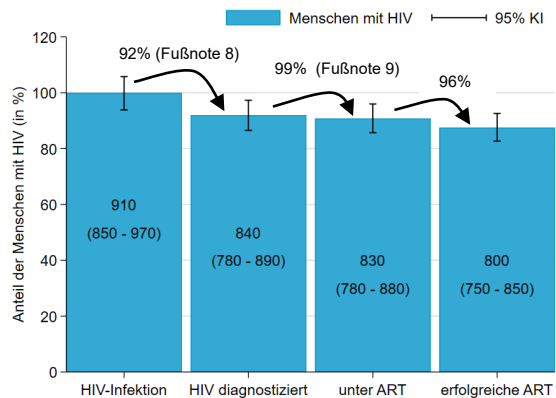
Menschen mit HIV
95% KI

Anteil der Menschen mit HIV (in %)

120
100
80
60
40
20
0

92% (Fußnote 8)
99% (Fußnote 9)
96%

910
(850 - 970)

840
(780 - 890)

830
(780 - 880)

800
(750 - 850)

HIV-Infektion
HIV diagnostiziert
unter ART
erfolgreiche ART